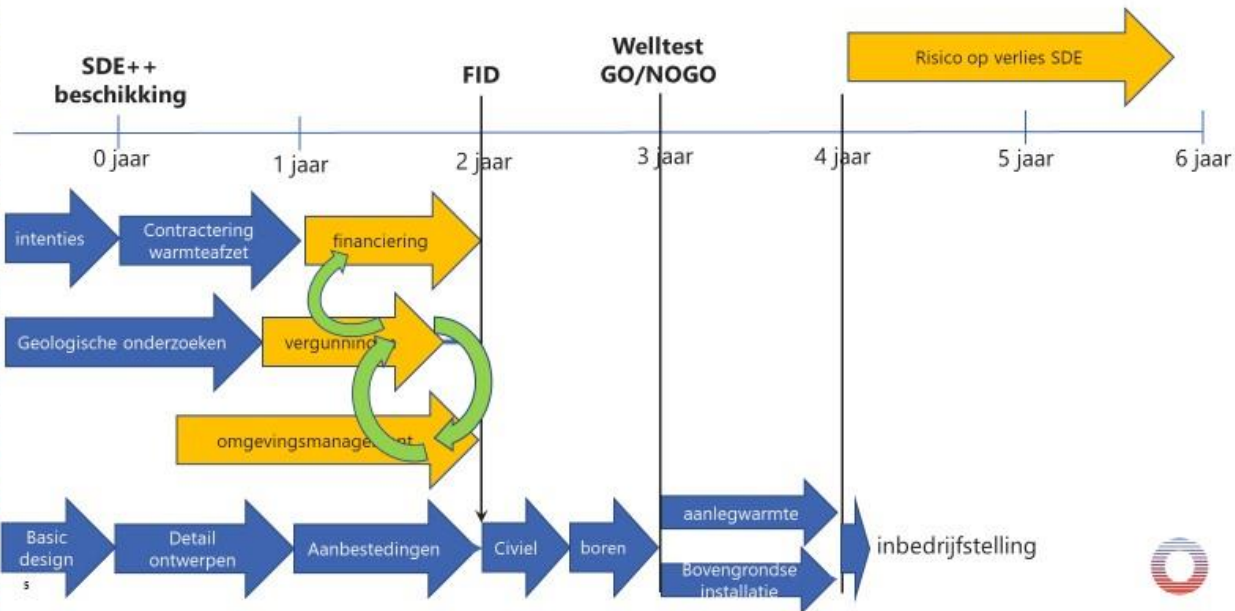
SDE++ beschikking

FID

Welltest GO/NOGO

Risico op verlies SDE

0 jaar

1 jaar

2 jaar

3 jaar

4 jaar

5 jaar

6 jaar

intenties

Contractering warmteafzet

financiering

Geologische onderzoeken

vergunning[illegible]

omgevingsmanage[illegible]nt

Basic design

Detail ontwerpen

Aanbestedingen

Civiel

boren

aanlegwarmte

Bovengrondse installatie

inbedrijfstelling

5